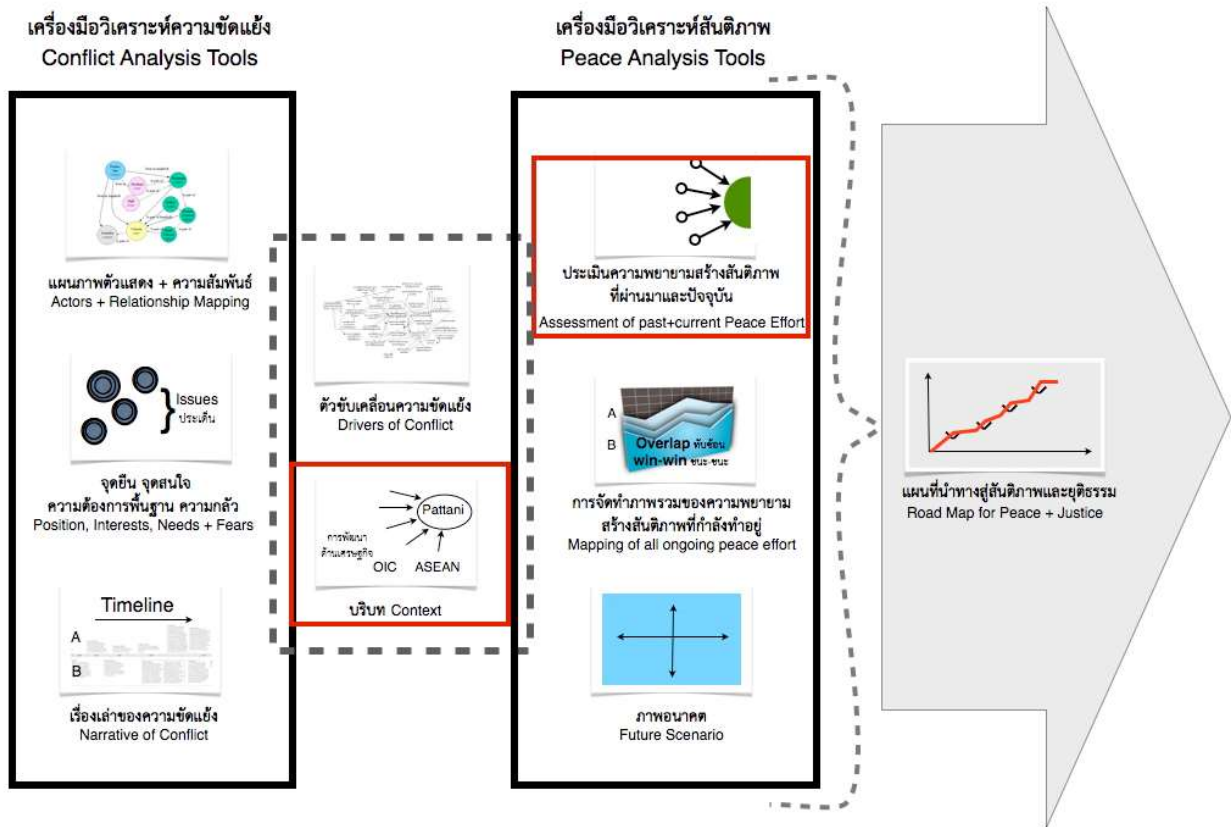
เครื่องมือวิเคราะห์ความขัดแย้ง
Conflict Analysis Tools

แผนภาพตัวแสดง + ความสัมพันธ์
Actors + Relationship Mapping

Issues
ประเด็น

จุดยืน จุดสนใจ
ความต้องการพื้นฐาน ความกลัว
Position, Interests, Needs + Fears

Timeline
A
B

เรื่องเล่าของความขัดแย้ง
Narrative of Conflict

ตัวขับเคลื่อนความขัดแย้ง
Drivers of Conflict

Pattani
การพัฒนาด้านเศรษฐกิจ
OIC
ASEAN

บริบท Context

เครื่องมือวิเคราะห์สันติภาพ
Peace Analysis Tools

ประเมินความพยายามสร้างสันติภาพที่ผ่านมาและปัจจุบัน
Assessment of past+current Peace Effort

A
B
Overlap ทับซ้อน
win-win ชนะ-ชนะ

การจัดทำภาพรวมของความพยายามสร้างสันติภาพที่กำลังทำอยู่
Mapping of all ongoing peace effort

ภาพอนาคต
Future Scenario

แผนที่นำทางสู่สันติภาพและยุติธรรม
Road Map for Peace + Justice